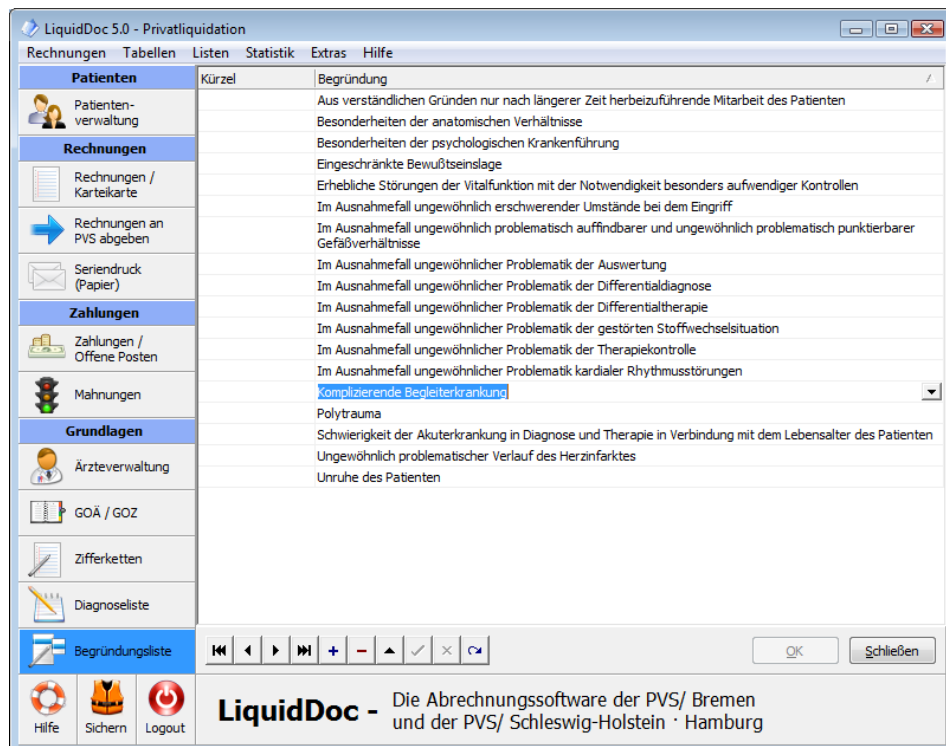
LiquidDoc 5.0 - Privatliquidation

Rechnungen Tabellen Listen Statistik Extras Hilfe

Patienten

Patienten-verwaltung

Rechnungen

Rechnungen / Karteikarte

Rechnungen an PVS abgeben

Seriendruck (Papier)

Zahlungen

Zahlungen / Offene Posten

Mahnungen

Grundlagen

Ärzteverwaltung

GOÄ / GOZ

Zifferketten

Diagnoseliste

Begründungsliste

Hilfe Sichern Logout

| Kürzel | Begründung |
|---|---|
| | Aus verständlichen Gründen nur nach längerer Zeit herbeizuführende Mitarbeit des Patienten |
| | Besonderheiten der anatomischen Verhältnisse |
| | Besonderheiten der psychologischen Krankenführung |
| | Eingeschränkte Bewußtseinslage |
| | Erhebliche Störungen der Vitalfunktion mit der Notwendigkeit besonders aufwendiger Kontrollen |
| | Im Ausnahmefall ungewöhnlich erschwerender Umstände bei dem Eingriff |
| | Im Ausnahmefall ungewöhnlich problematisch auffindbarer und ungewöhnlich problematisch punktierbarer Gefäßverhältnisse |
| | Im Ausnahmefall ungewöhnlicher Problematik der Auswertung |
| | Im Ausnahmefall ungewöhnlicher Problematik der Differentialdiagnose |
| | Im Ausnahmefall ungewöhnlicher Problematik der Differentialtherapie |
| | Im Ausnahmefall ungewöhnlicher Problematik der gestörten Stoffwechselsituation |
| | Im Ausnahmefall ungewöhnlicher Problematik der Therapiekontrolle |
| | Im Ausnahmefall ungewöhnlicher Problematik kardialer Rhythmusstörungen |
| | Komplizierende Begleiterkrankung |
| | Polytrauma |
| | Schwierigkeit der Akuterkrankung in Diagnose und Therapie in Verbindung mit dem Lebensalter des Patienten |
| | Ungewöhnlich problematischer Verlauf des Herzinfarktes |
| | Unruhe des Patienten |

OK Schließen

LiquidDoc - Die Abrechnungssoftware der PVS/ Bremen und der PVS/ Schleswig-Holstein · Hamburg